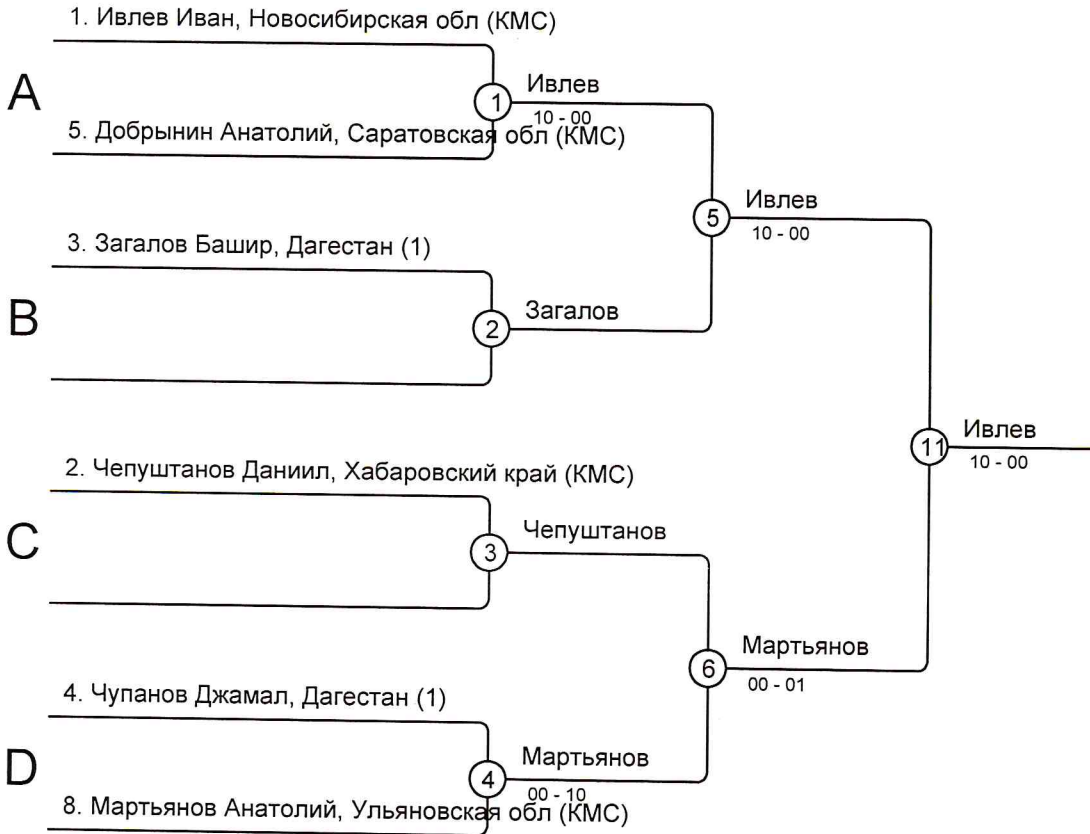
1. Ивлев Иван, Новосибирская обл (КМС)

A

1

Ивлев

10 - 00

5. Добрынин Анатолий, Саратовская обл (КМС)

5

Ивлев

10 - 00

3. Загалов Башир, Дагестан (1)

B

2

Загалов

11

Ивлев

10 - 00

2. Чепуштанов Даниил, Хабаровский край (КМС)

C

3

Чепуштанов

6

Мартьянов

00 - 01

4. Чупанов Джамал, Дагестан (1)

D

4

Мартьянов

00 - 10

8. Мартьянов Анатолий, Ульяновская обл (КМС)